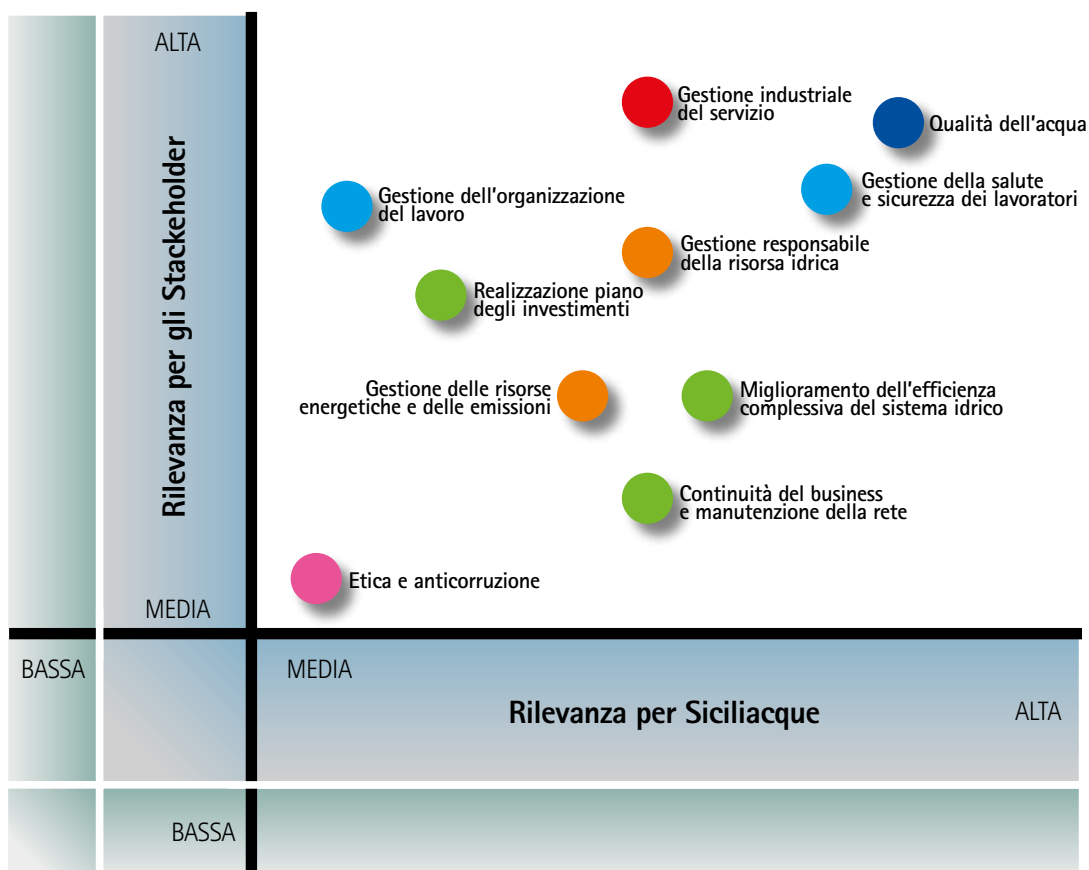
ALTA

Rilevanza per gli Stackeholder

MEDIA

Gestione industriale del servizio

Qualità dell'acqua

Gestione dell'organizzazione del lavoro

Gestione della salute e sicurezza dei lavoratori

Gestione responsabile della risorsa idrica

Realizzazione piano degli investimenti

Gestione delle risorse energetiche e delle emissioni

Miglioramento dell'efficienza complessiva del sistema idrico

Continuità del business e manutenzione della rete

Etica e anticorruzione

BASSA

MEDIA

Rilevanza per Siciliacque

ALTA

BASSA